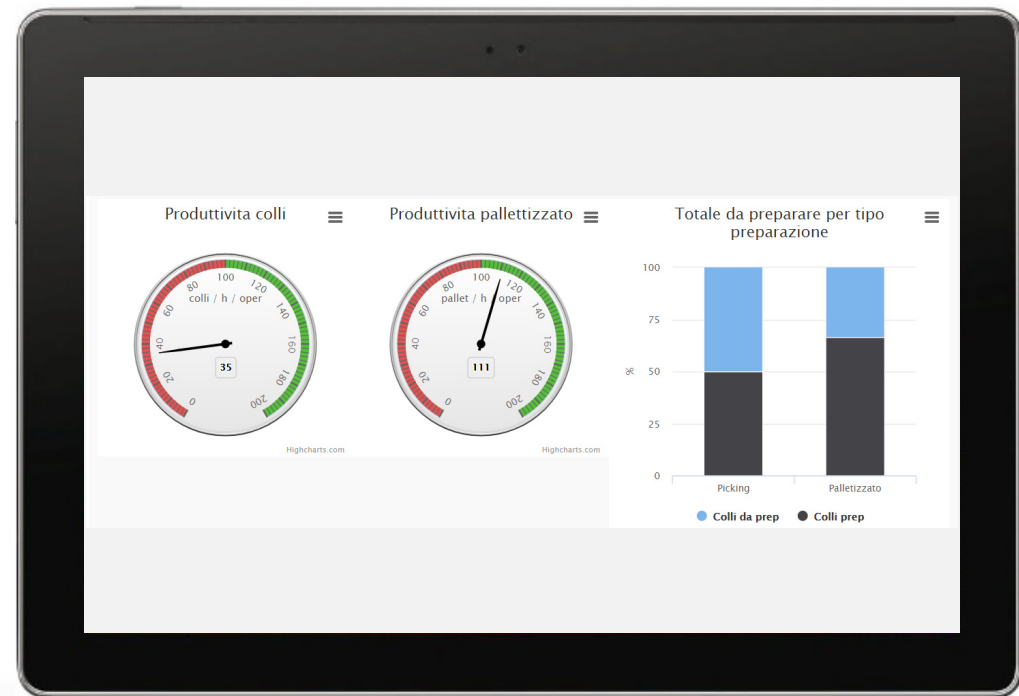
Produttivita colli

0
20
40
60
80
100
120
140
160
180
200

colli / h / oper

35

Highcharts.com

Produttivita pallettizzato

0
20
40
60
80
100
120
140
160
180
200

pallet / h / oper

111

Highcharts.com

Totale da preparare per tipo preparazione

100
75
50
25
0

%

Picking
Palletizzato

Colli da prep
Colli prep